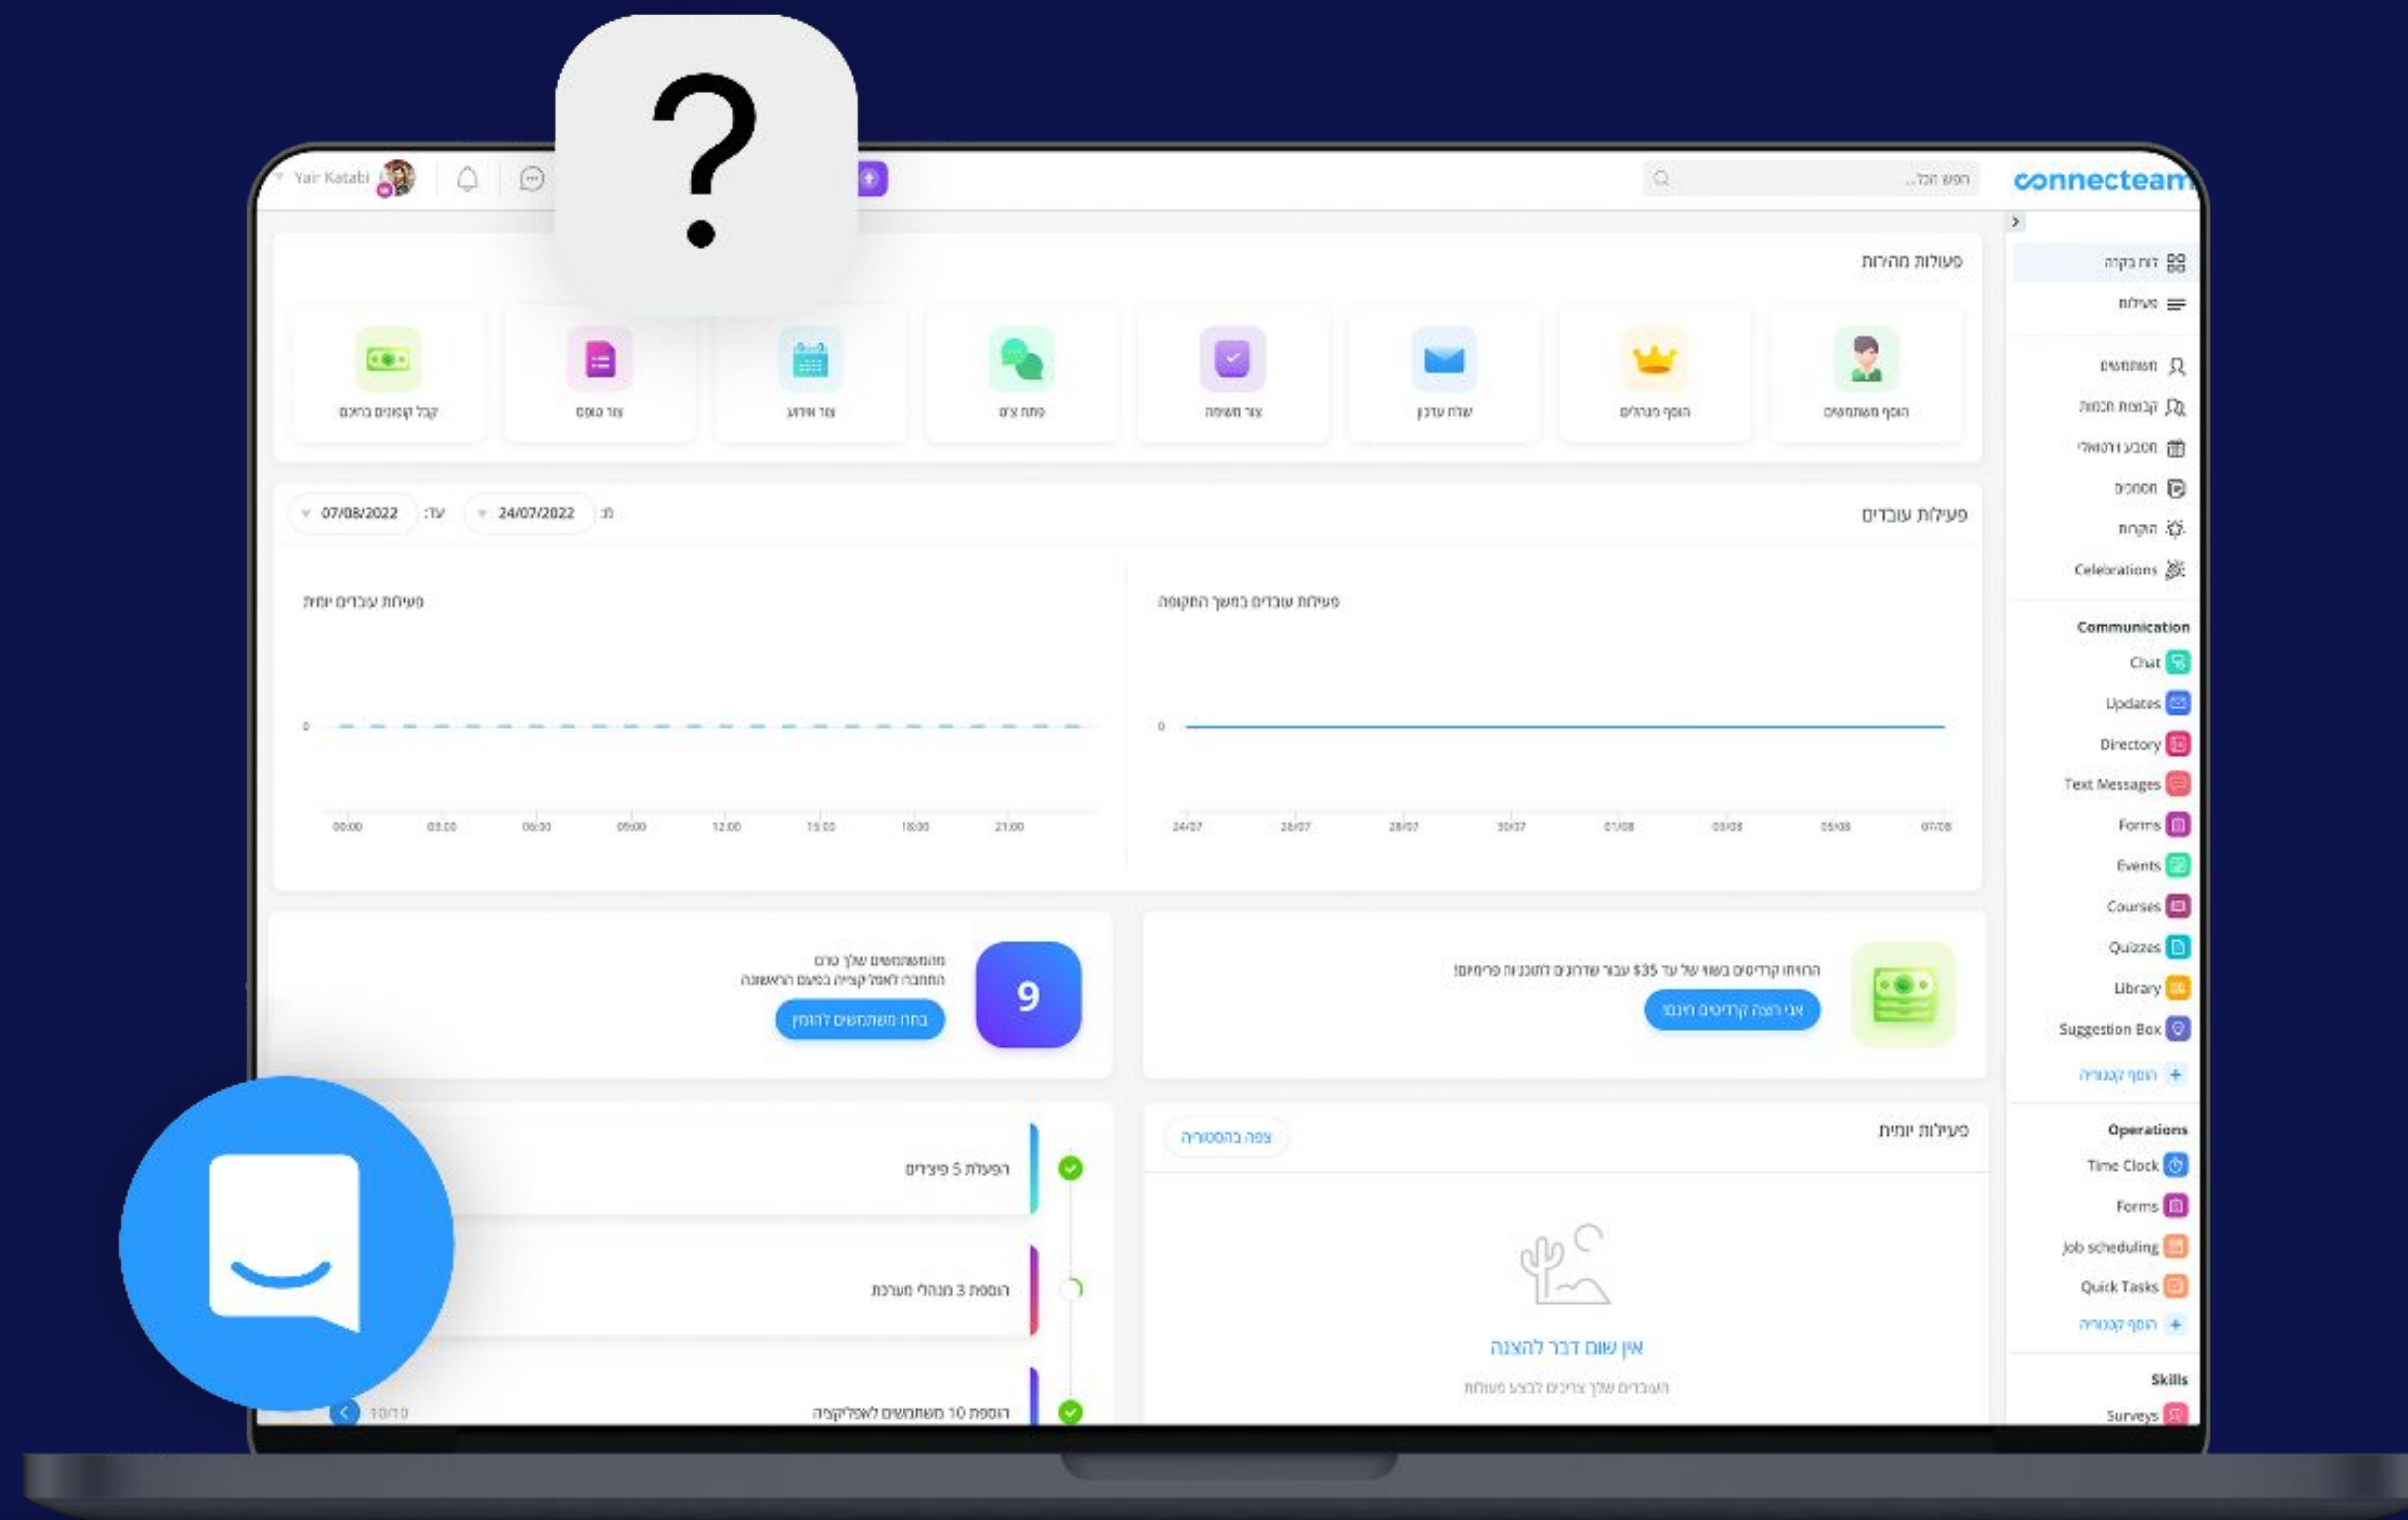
connecteam

חפש הכל...

Yair Katabi

?

דף בקרה
פעילות

משתמשים
קבוצות חכמות
חגים וימי חופשה
מסמכים
הגדרות
Celebrations

Communication
Chat
Updates
Directory
Text Messages
Forms
Events
Courses
Quizzes
Library
Suggestion Box
הוסף קטגוריה

Operations
Time Clock
Forms
Job scheduling
Quick Tasks
הוסף קטגוריה

Skills
Surveys

פעולות מהירות

הוסף משתמשים
הוסף מנהלים
שלח עדכון
צור משימה
פתח צ'אט
צור אירוע
צור טופס
קבל קרדיטים בחינם

פעילות עובדים

מ: 24/07/2022
עד: 07/08/2022

פעילות עובדים במשך התקופה

0

24/07 26/07 28/07 30/07 01/08 03/08 05/08 07/08

פעילות עובדים יומית

0

00:00 03:00 06:00 09:00 12:00 15:00 18:00 21:00

הרוויחו קרדיטים בשווי של עד $35 עבור שדרוגים לתכניות פרימיום!

אני רוצה קרדיטים חינם

9

מהמשתמשים שלך טרם התחברו לאפליקציה בפעם הראשונה

בחר משתמשים להזמין

פעילות יומית

צפה בהיסטוריה

אין שום דבר להצגה

העובדים שלך צריכים לבצע פעולות

הפעלת 5 פיצ'רים

הוספת 3 מנהלי מערכת

הוספת 10 משתמשים לאפליקציה

10/10